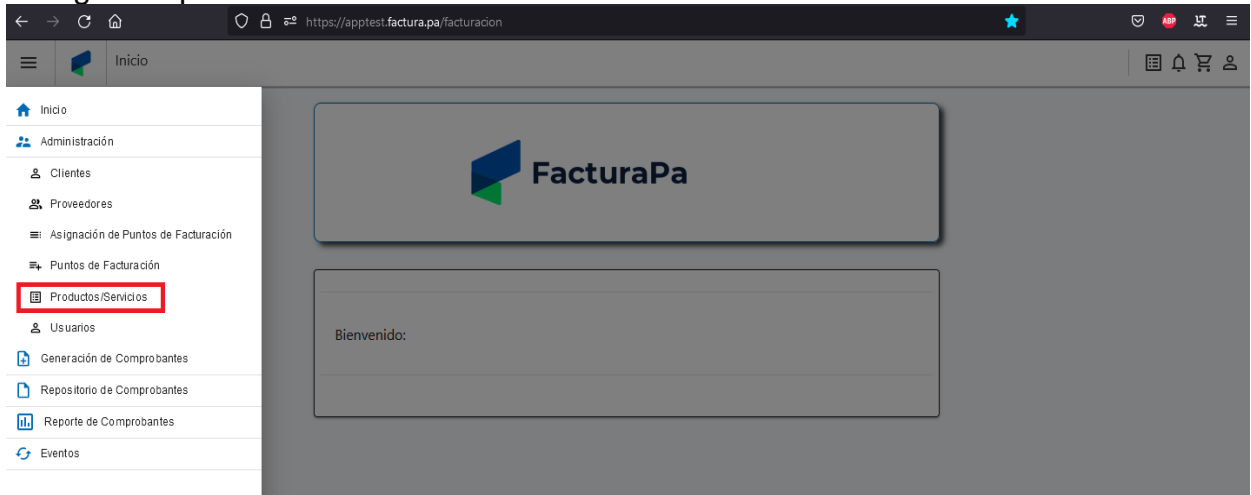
https://apptest.factura.pa/facturacion

Inicio

Inicio
Administración
Clientes
Proveedores
Asignación de Puntos de Facturación
Puntos de Facturación
Productos/Servicios
Usuarios
Generación de Comprobantes
Repositorio de Comprobantes
Reporte de Comprobantes
Eventos

FacturaPa

Bienvenido: